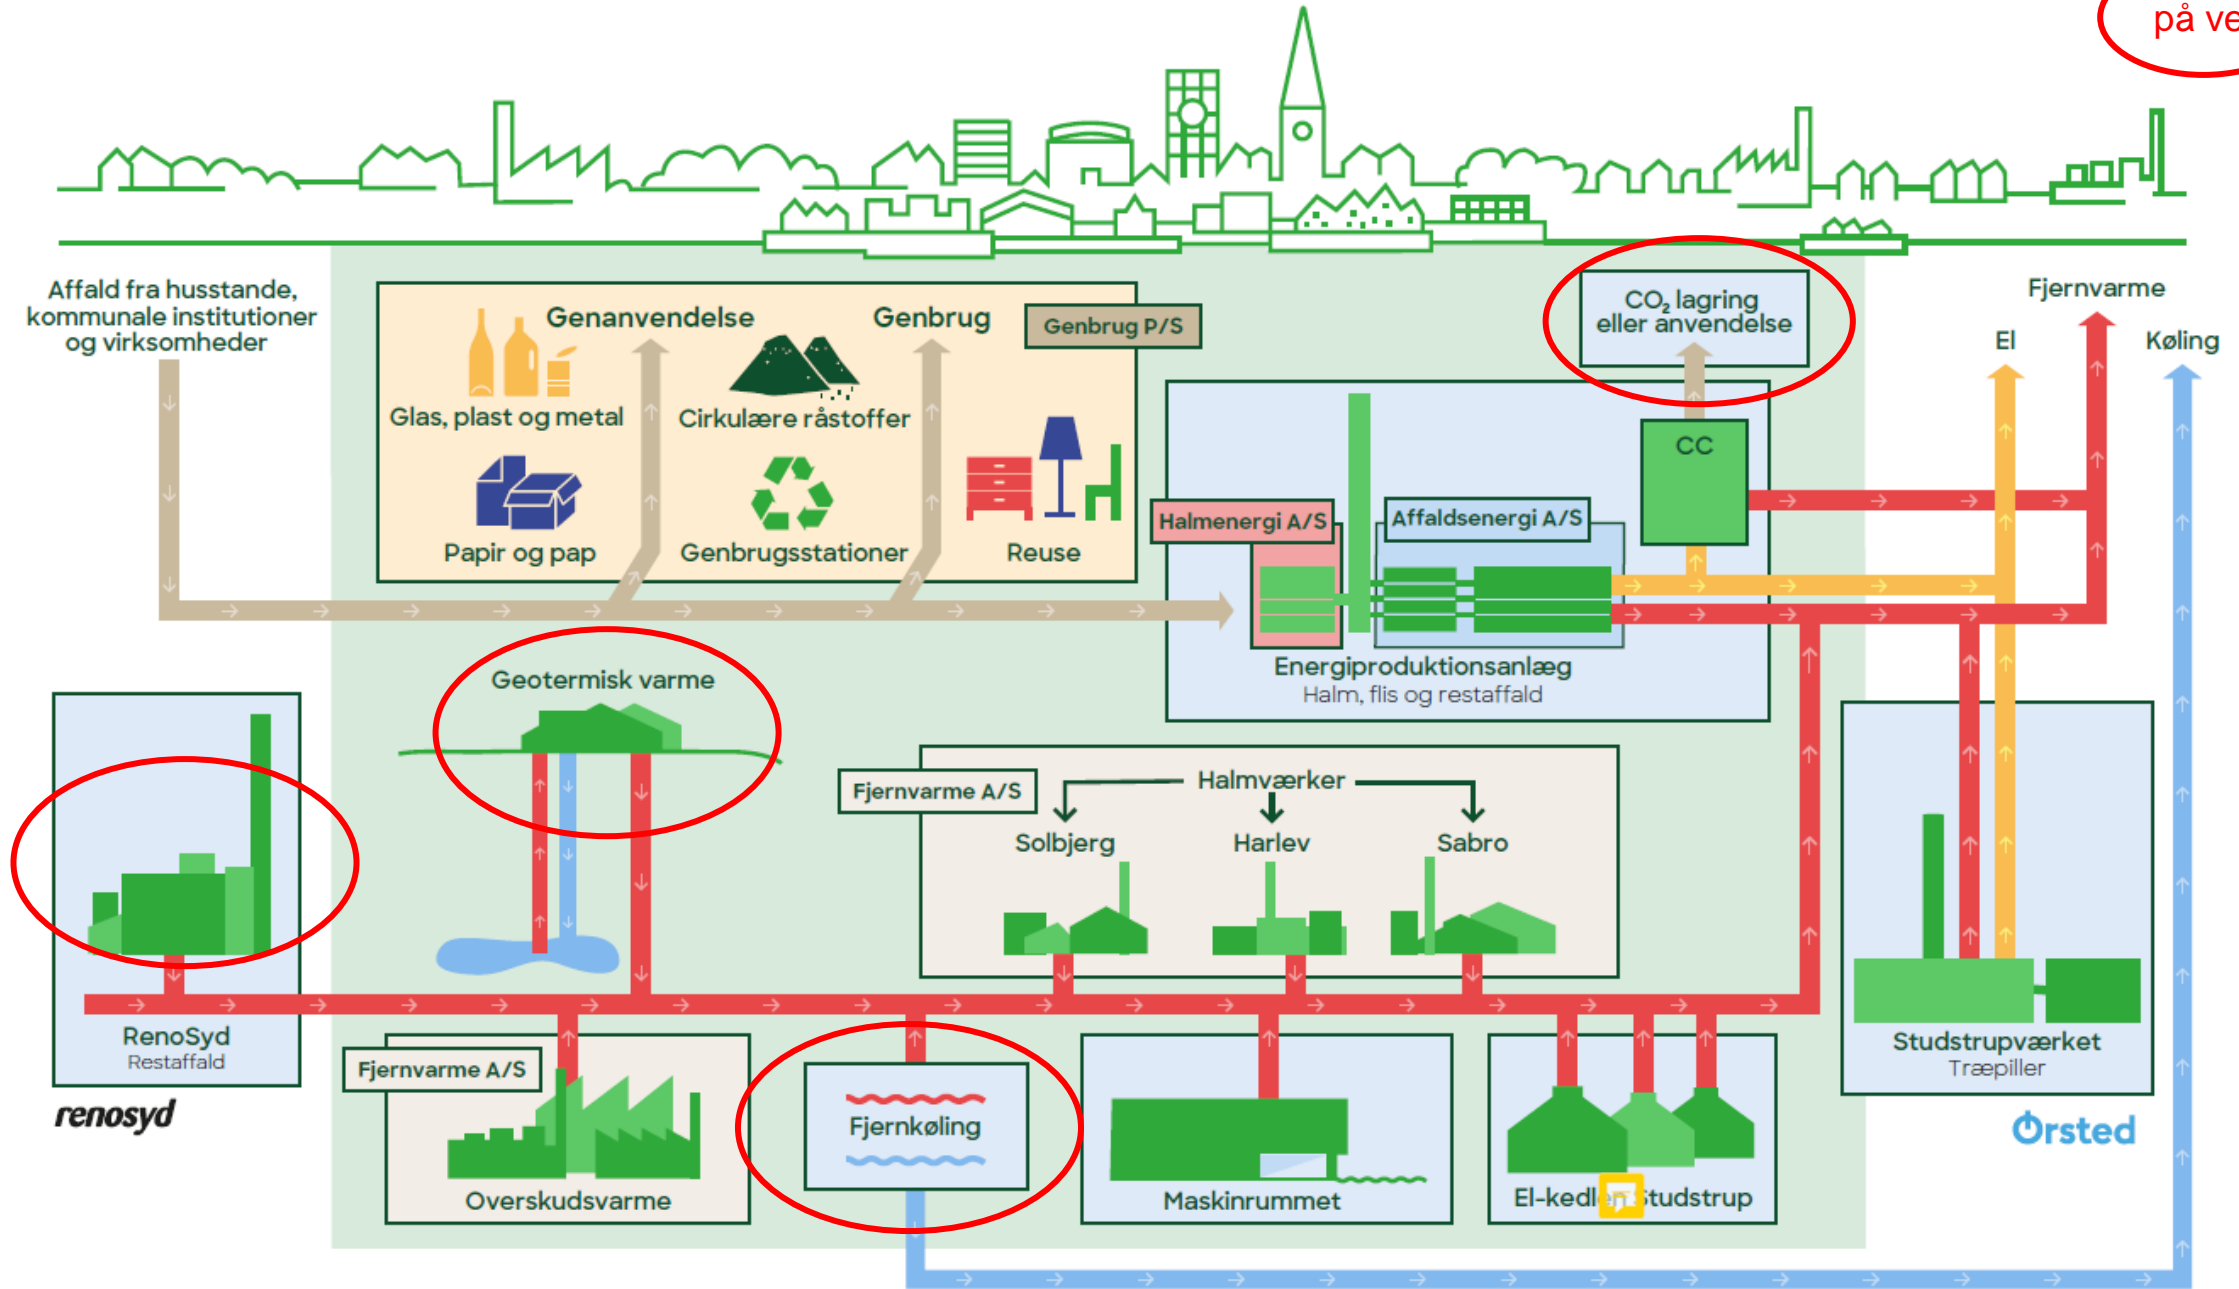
på ve

Affald fra husstande, kommunale institutioner og virksomheder

Genanvendelse

Genbrug

Genbrug P/S

Glas, plast og metal

Cirkulære råstoffer

Papir og pap

Genbrugsstationer

Reuse

$CO_2$ lagring eller anvendelse

CC

Fjernvarme

El

Køling

Halmenergi A/S

Affaldsenergi A/S

Energiproduktionsanlæg
Halm, flis og restaffald

Geotermisk varme

Fjernvarme A/S

Halmværker

Solbjerg

Harlev

Sabro

RenoSyd
Restaffald

renosyd

Fjernvarme A/S

Overskudsvarme

Fjernkøling

Maskinrummet

El-kedl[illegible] Studstrup

Studstrupværket
Træpiller

Ørsted